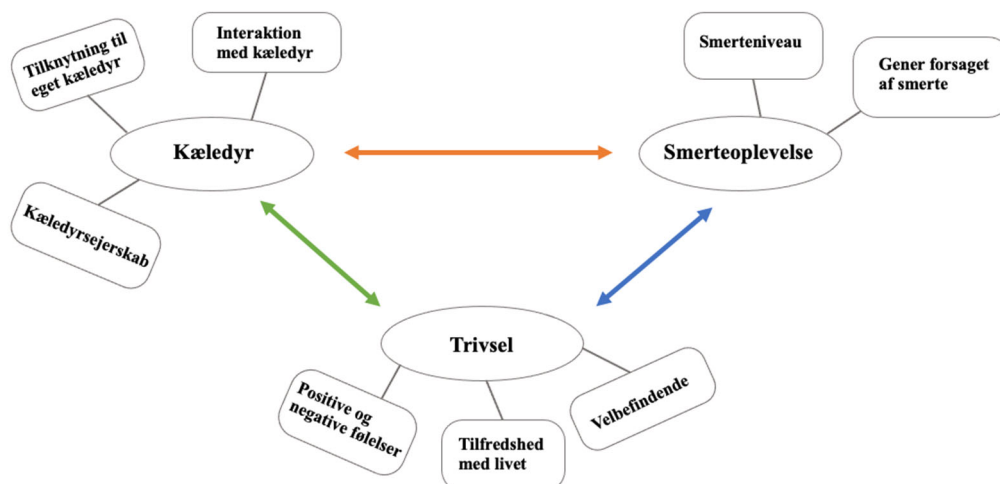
Tilknytning til eget kæledyr

Interaktion med kæledyr

Kæledyr

Kæledyrsejerskab

Smerteniveau

Gener forsaget af smerte

Smerteoplevelse

Trivsel

Positive og negative følelser

Tilfredshed med livet

Velbefindende